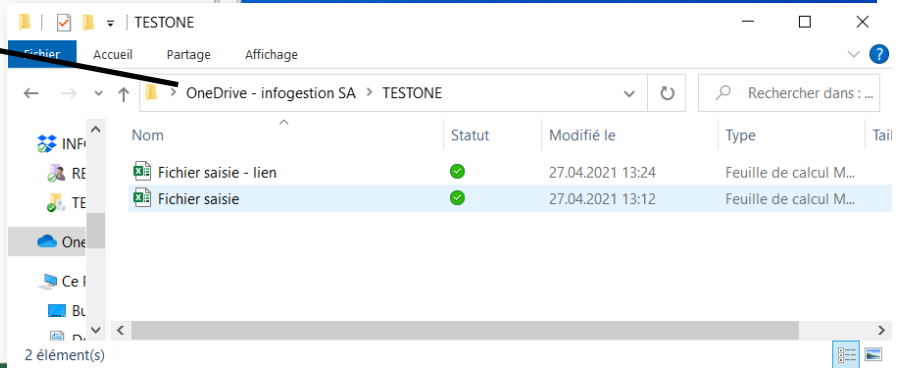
TESTONE

Fichier Accueil Partage Affichage

OneDrive - infogestion SA > TESTONE

Rechercher dans : ...

INF
RE
TE
One
Ce P
Bu
D

| Nom | Statut | Modifié le | Type | Tail |
|---|---|---|---|---|
| Fichier saisie - lien | | 27.04.2021 13:24 | Feuille de calcul M... | |
| Fichier saisie | | 27.04.2021 13:12 | Feuille de calcul M... | |

2 élément(s)